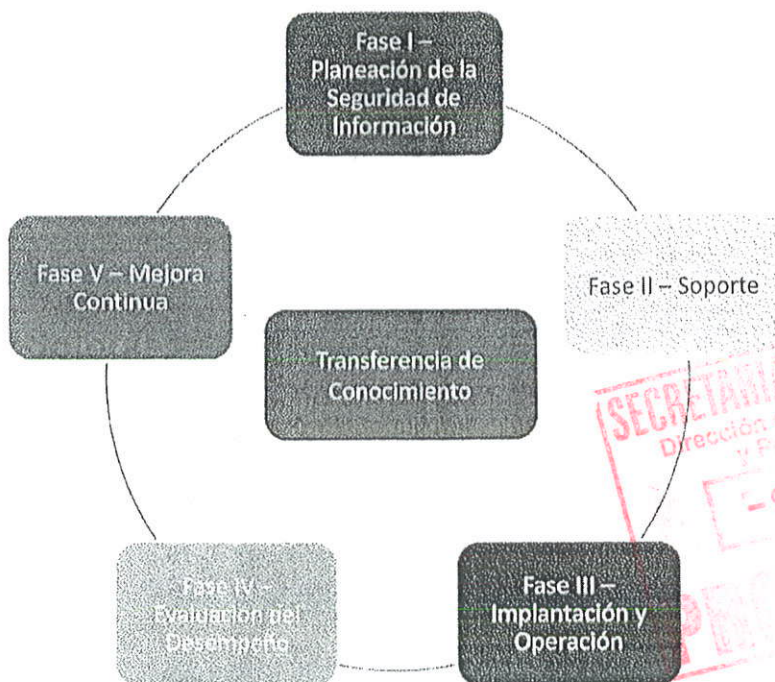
Fase I – Planeación de la Seguridad de Información

Fase II – Soporte

Fase III – Implantación y Operación

Fase IV – Evaluación del Desempeño

Fase V – Mejora Continua

Transferencia de Conocimiento

SECRETARI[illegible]
Dirección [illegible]
y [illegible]